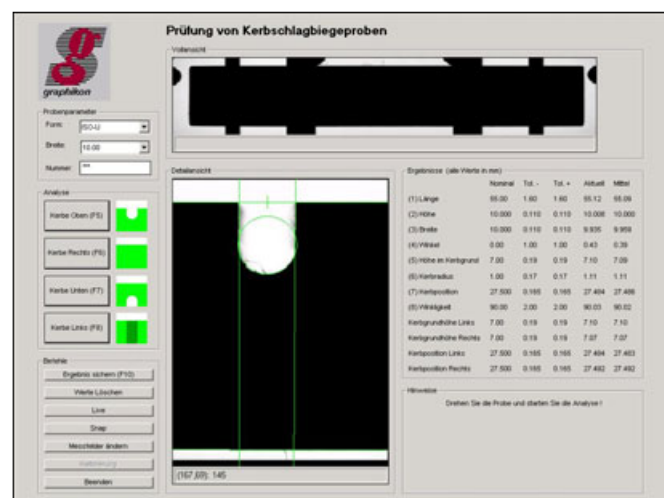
Prüfung von Kerbschlagbiegeproben

graphikon

Vollansicht

Probenparameter
Form: ISO-U
Breite: 10.00
Nummer: ***

Analyse
Kerbe Oben (F5)
Kerbe Rechts (F6)
Kerbe Unten (F7)
Kerbe Links (F8)

Befehle
Ergebnis sichern (F10)
Werte Löschen
Live
Snap
Messfelder ändern
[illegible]
Beenden

Detailansicht

(167,69): 145

Ergebnisse (alle Werte in mm)

| | Nominal | Tol. - | Tol. + | Aktuell | Mittel |
|---|---|---|---|---|---|
| (1) Länge | 55.00 | 1.60 | 1.60 | 55.12 | 55.09 |
| (2) Höhe | 10.000 | 0.110 | 0.110 | 10.008 | 10.000 |
| (3) Breite | 10.000 | 0.110 | 0.110 | 9.935 | 9.958 |
| (4) Winkel | 0.00 | 1.00 | 1.00 | 0.43 | 0.39 |
| (5) Höhe im Kerbgrund | 7.00 | 0.19 | 0.19 | 7.10 | 7.09 |
| (6) Kerbradius | 1.00 | 0.17 | 0.17 | 1.11 | 1.11 |
| (7) Kerbposition | 27.500 | 0.165 | 0.165 | 27.404 | 27.406 |
| (8) Winkligkeit | 90.00 | 2.00 | 2.00 | 90.03 | 90.02 |
| Kerbgrundhöhe Links | 7.00 | 0.19 | 0.19 | 7.10 | 7.10 |
| Kerbgrundhöhe Rechts | 7.00 | 0.19 | 0.19 | 7.07 | 7.07 |
| Kerbposition Links | 27.500 | 0.165 | 0.165 | 27.404 | 27.403 |
| Kerbposition Rechts | 27.500 | 0.165 | 0.165 | 27.492 | 27.492 |

Hinweise
Drehen Sie die Probe und starten Sie die Analyse !